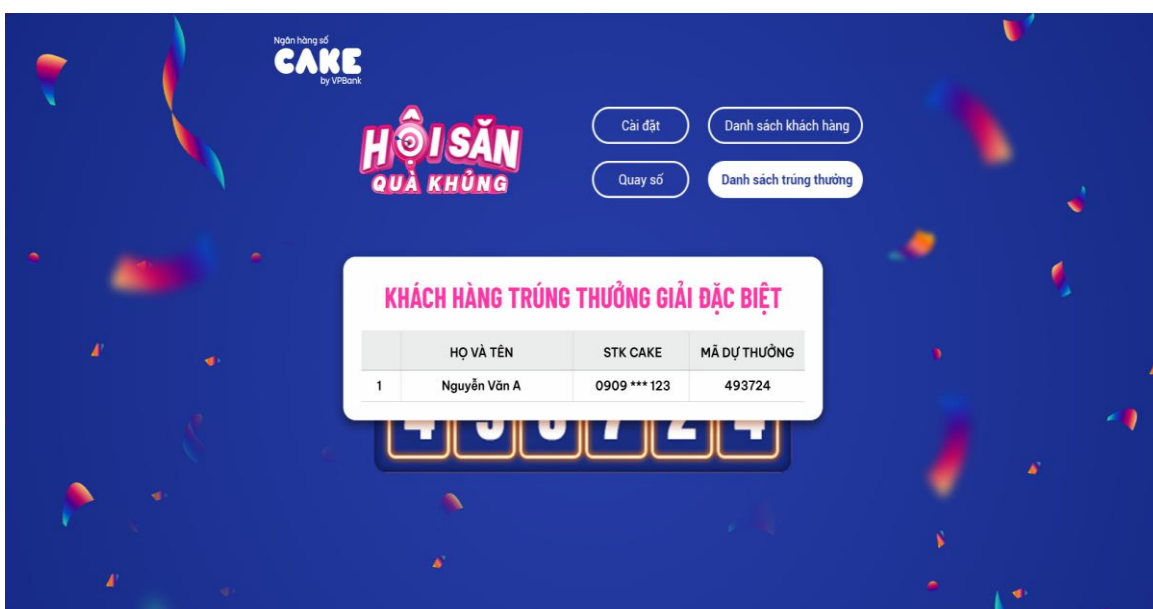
Ngân hàng số
CAKE
by VPBank

HỘI SĂN
QUÀ KHỦNG

Cài đặt

Danh sách khách hàng

Quay số

Danh sách trúng thưởng

KHÁCH HÀNG TRÚNG THƯỞNG GIẢI ĐẶC BIỆT

| | HỌ VÀ TÊN | STK CAKE | MÃ DỰ THƯỞNG |
|---|---|---|---|
| 1 | Nguyễn Văn A | 0909 *** 123 | 493724 |